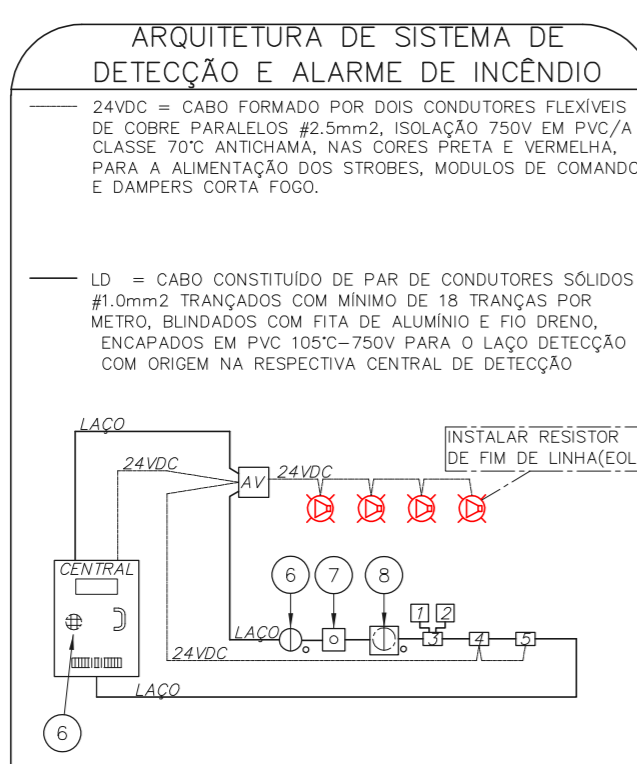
ARQUITETURA DE SISTEMA DE DETECÇÃO E ALARME DE INCÊNDIO

24VDC = CABO FORMADO POR DOIS CONDUTORES FLEXÍVEIS DE COBRE PARALELOS #2.5mm2, ISOLAÇÃO 750V EM PVC/A CLASSE 70°C ANTICHAMA, NAS CORES PRETA E VERMELHA, PARA A ALIMENTAÇÃO DOS STROBES, MODULOS DE COMANDO E DAMPERS CORTA FOGO.

LD = CABO CONSTITUÍDO DE PAR DE CONDUTORES SÓLIDOS #1.0mm2 TRANÇADOS COM MÍNIMO DE 18 TRANÇAS POR METRO, BLINDADOS COM FITA DE ALUMÍNIO E FIO DRENO, ENCAPADOS EM PVC 105°C–750V PARA O LAÇO DETECÇÃO COM ORIGEM NA RESPECTIVA CENTRAL DE DETECÇÃO

LAÇO
24VDC
AV
24VDC
INSTALAR RESISTOR DE FIM DE LINHA(EOL
CENTRAL
6
7
8
1
2
LAÇO
3
4
5
24VDC
LAÇO
6